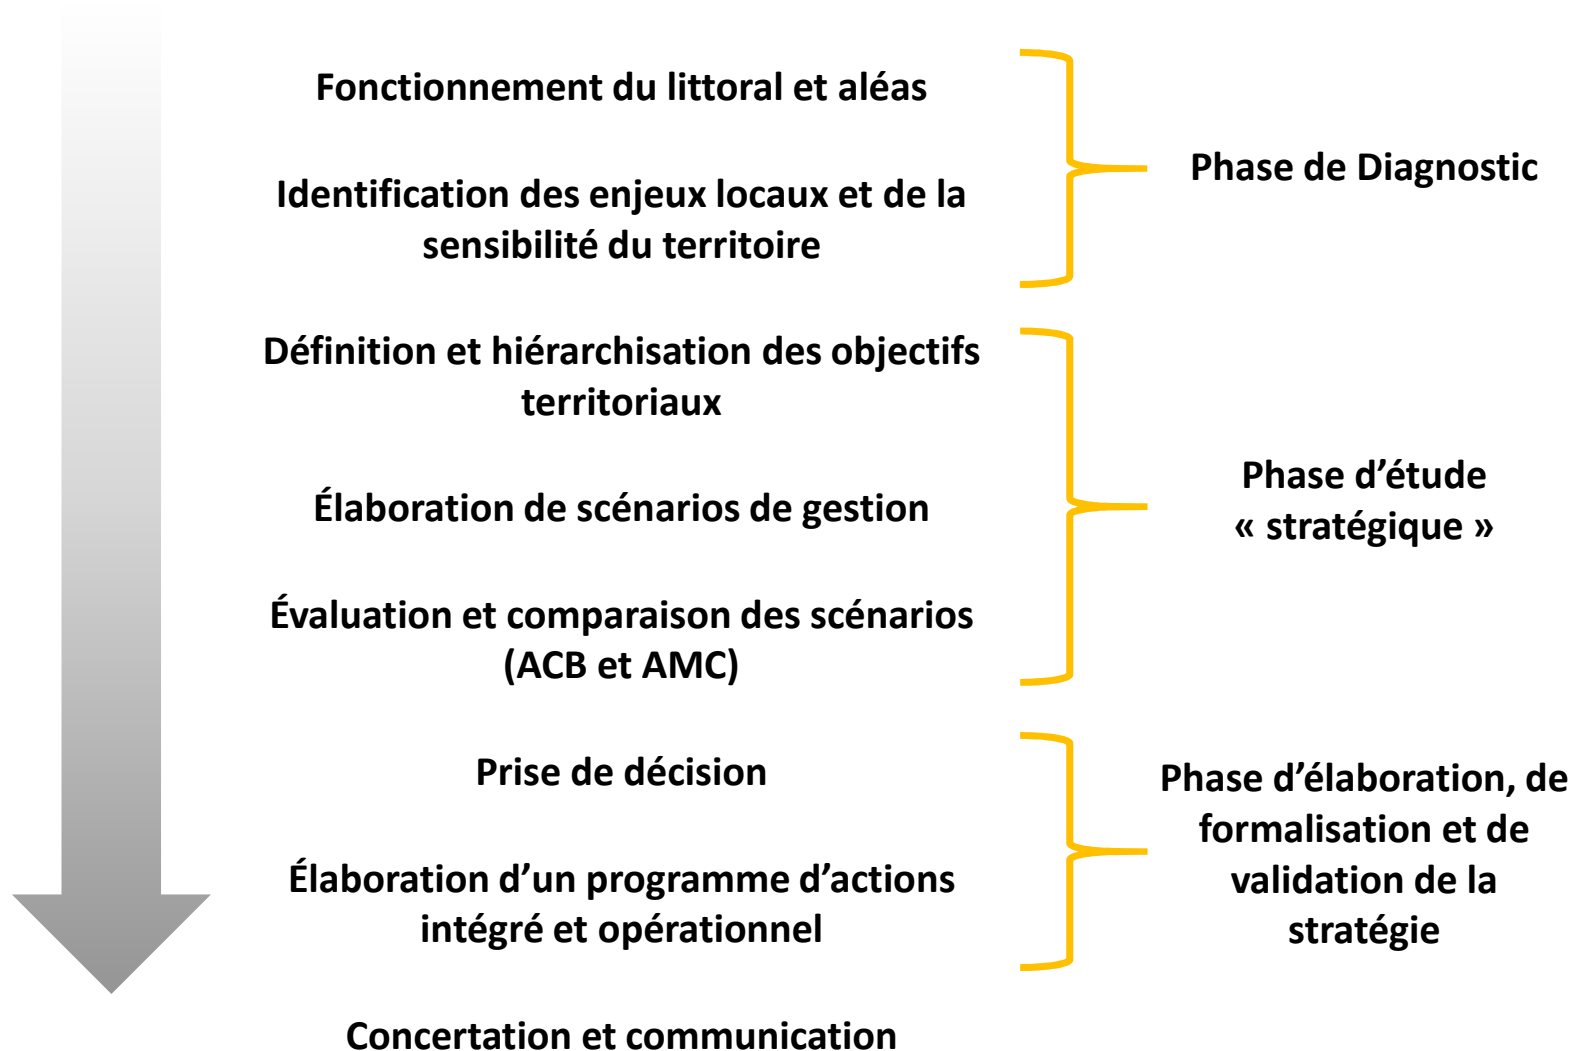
Fonctionnement du littoral et aléas

Identification des enjeux locaux et de la sensibilité du territoire

Phase de Diagnostic

Définition et hiérarchisation des objectifs territoriaux

Élaboration de scénarios de gestion

Évaluation et comparaison des scénarios (ACB et AMC)

Phase d’étude « stratégique »

Prise de décision

Élaboration d’un programme d’actions intégré et opérationnel

Phase d’élaboration, de formalisation et de validation de la stratégie

Concertation et communication